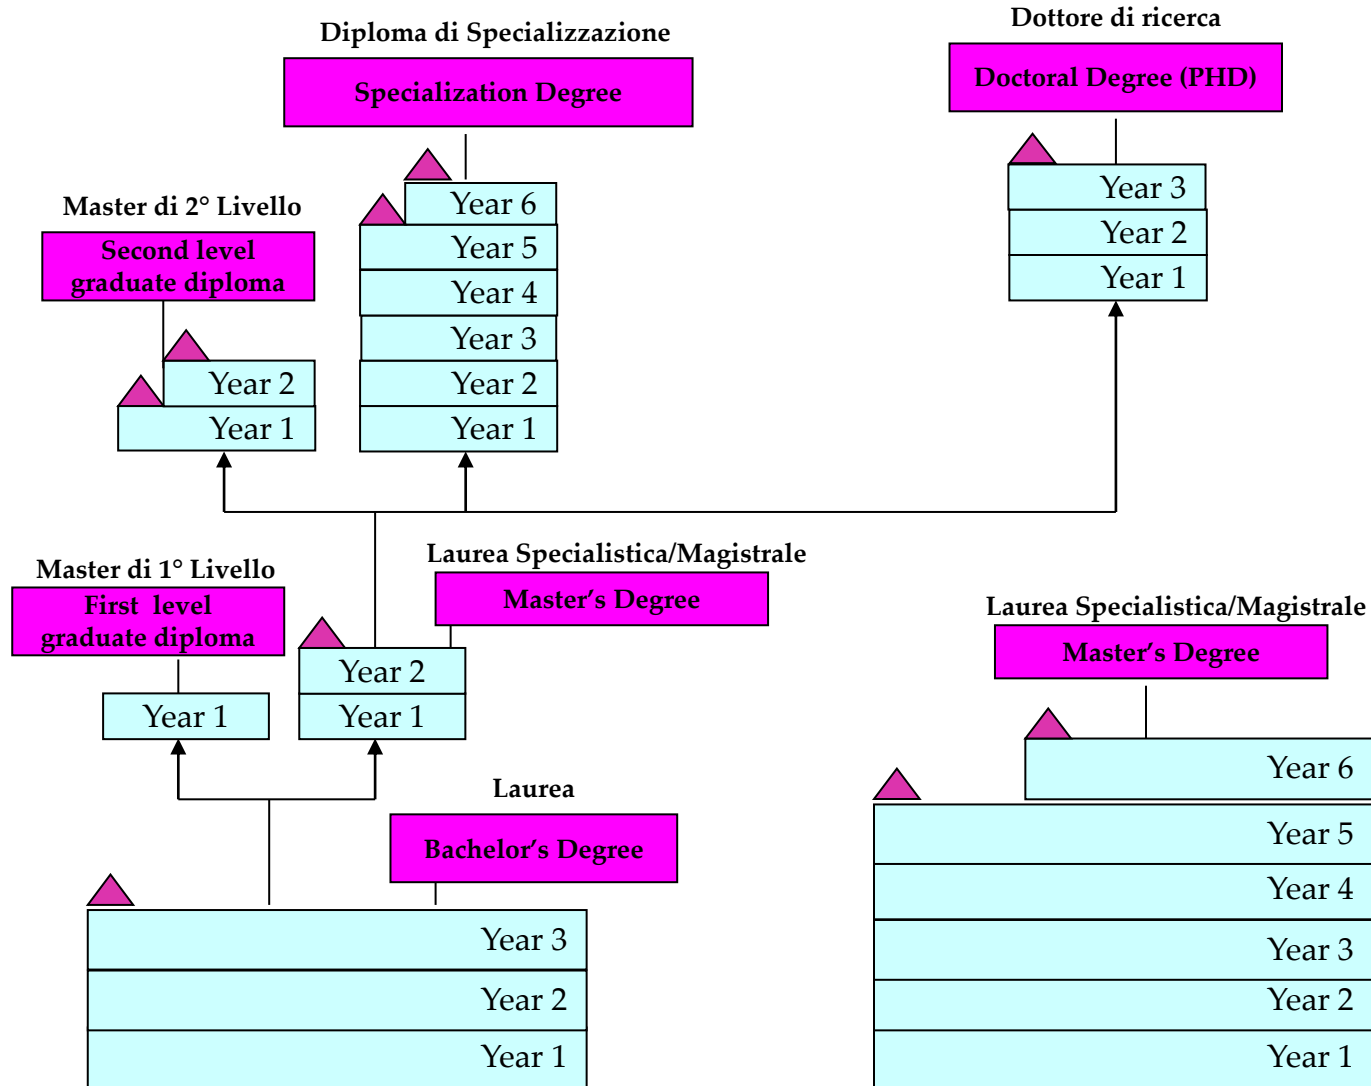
Diploma di Specializzazione

Specialization Degree

Year 6
Year 5
Year 4
Year 3
Year 2
Year 1

Dottore di ricerca

Doctoral Degree (PHD)

Year 3
Year 2
Year 1

Master di 2° Livello

Second level graduate diploma

Year 2
Year 1

Master di 1° Livello

First level graduate diploma

Year 1

Laurea Specialistica/Magistrale

Master's Degree

Year 2
Year 1

Laurea

Bachelor's Degree

Year 3
Year 2
Year 1

Laurea Specialistica/Magistrale

Master's Degree

Year 6
Year 5
Year 4
Year 3
Year 2
Year 1